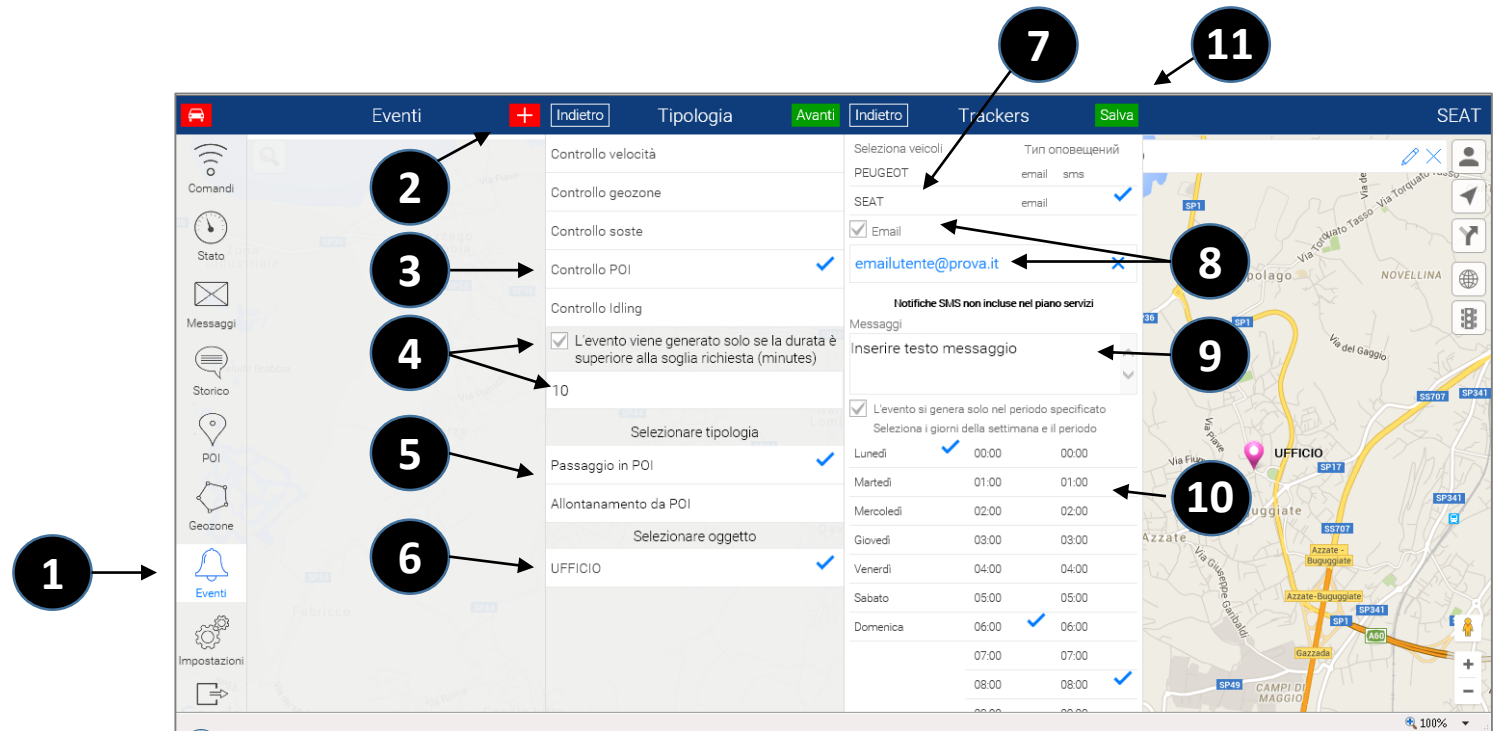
7

11

Eventi + Indietro Tipologia Avanti Indietro Trackers Salva SEAT

Comandi

Stato

Messaggi

Storico

POI

Geozone

Eventi

Impostazioni

2

3

4

5

6

1

Controllo velocità

Controllo geozone

Controllo soste

Controllo POI

Controllo Idling

L'evento viene generato solo se la durata è superiore alla soglia richiesta (minutes)

10

Selezionare tipologia

Passaggio in POI

Allontanamento da POI

Selezionare oggetto

UFFICIO

Seleziona veicoli | Тип оповещений
PEUGEOT | email sms
SEAT | email

Email

emailutente@prova.it

8

Notifiche SMS non incluse nel piano servizi

Messaggi

Inserire testo messaggio

9

L'evento si genera solo nel periodo specificato

Seleziona i giorni della settimana e il periodo

| | | |
|---|---|---|
| Lunedì | 00:00 | 00:00 |
| Martedì | 01:00 | 01:00 |
| Mercoledì | 02:00 | 02:00 |
| Giovedì | 03:00 | 03:00 |
| Venerdì | 04:00 | 04:00 |
| Sabato | 05:00 | 05:00 |
| Domenica | 06:00 | 06:00 |
| | 07:00 | 07:00 |
| | 08:00 | 08:00 |

10

UFFICIO

Novellina

Via del Gaggio

Via Torquato Tasso

Buguggiate

Azzate

Via Giuseppe Garibaldi

Azzate - Buguggiate

Gazzada

CAMPI DI MAGGIO

SP1 SP17 SS707 SP341 SP49 A60

100%